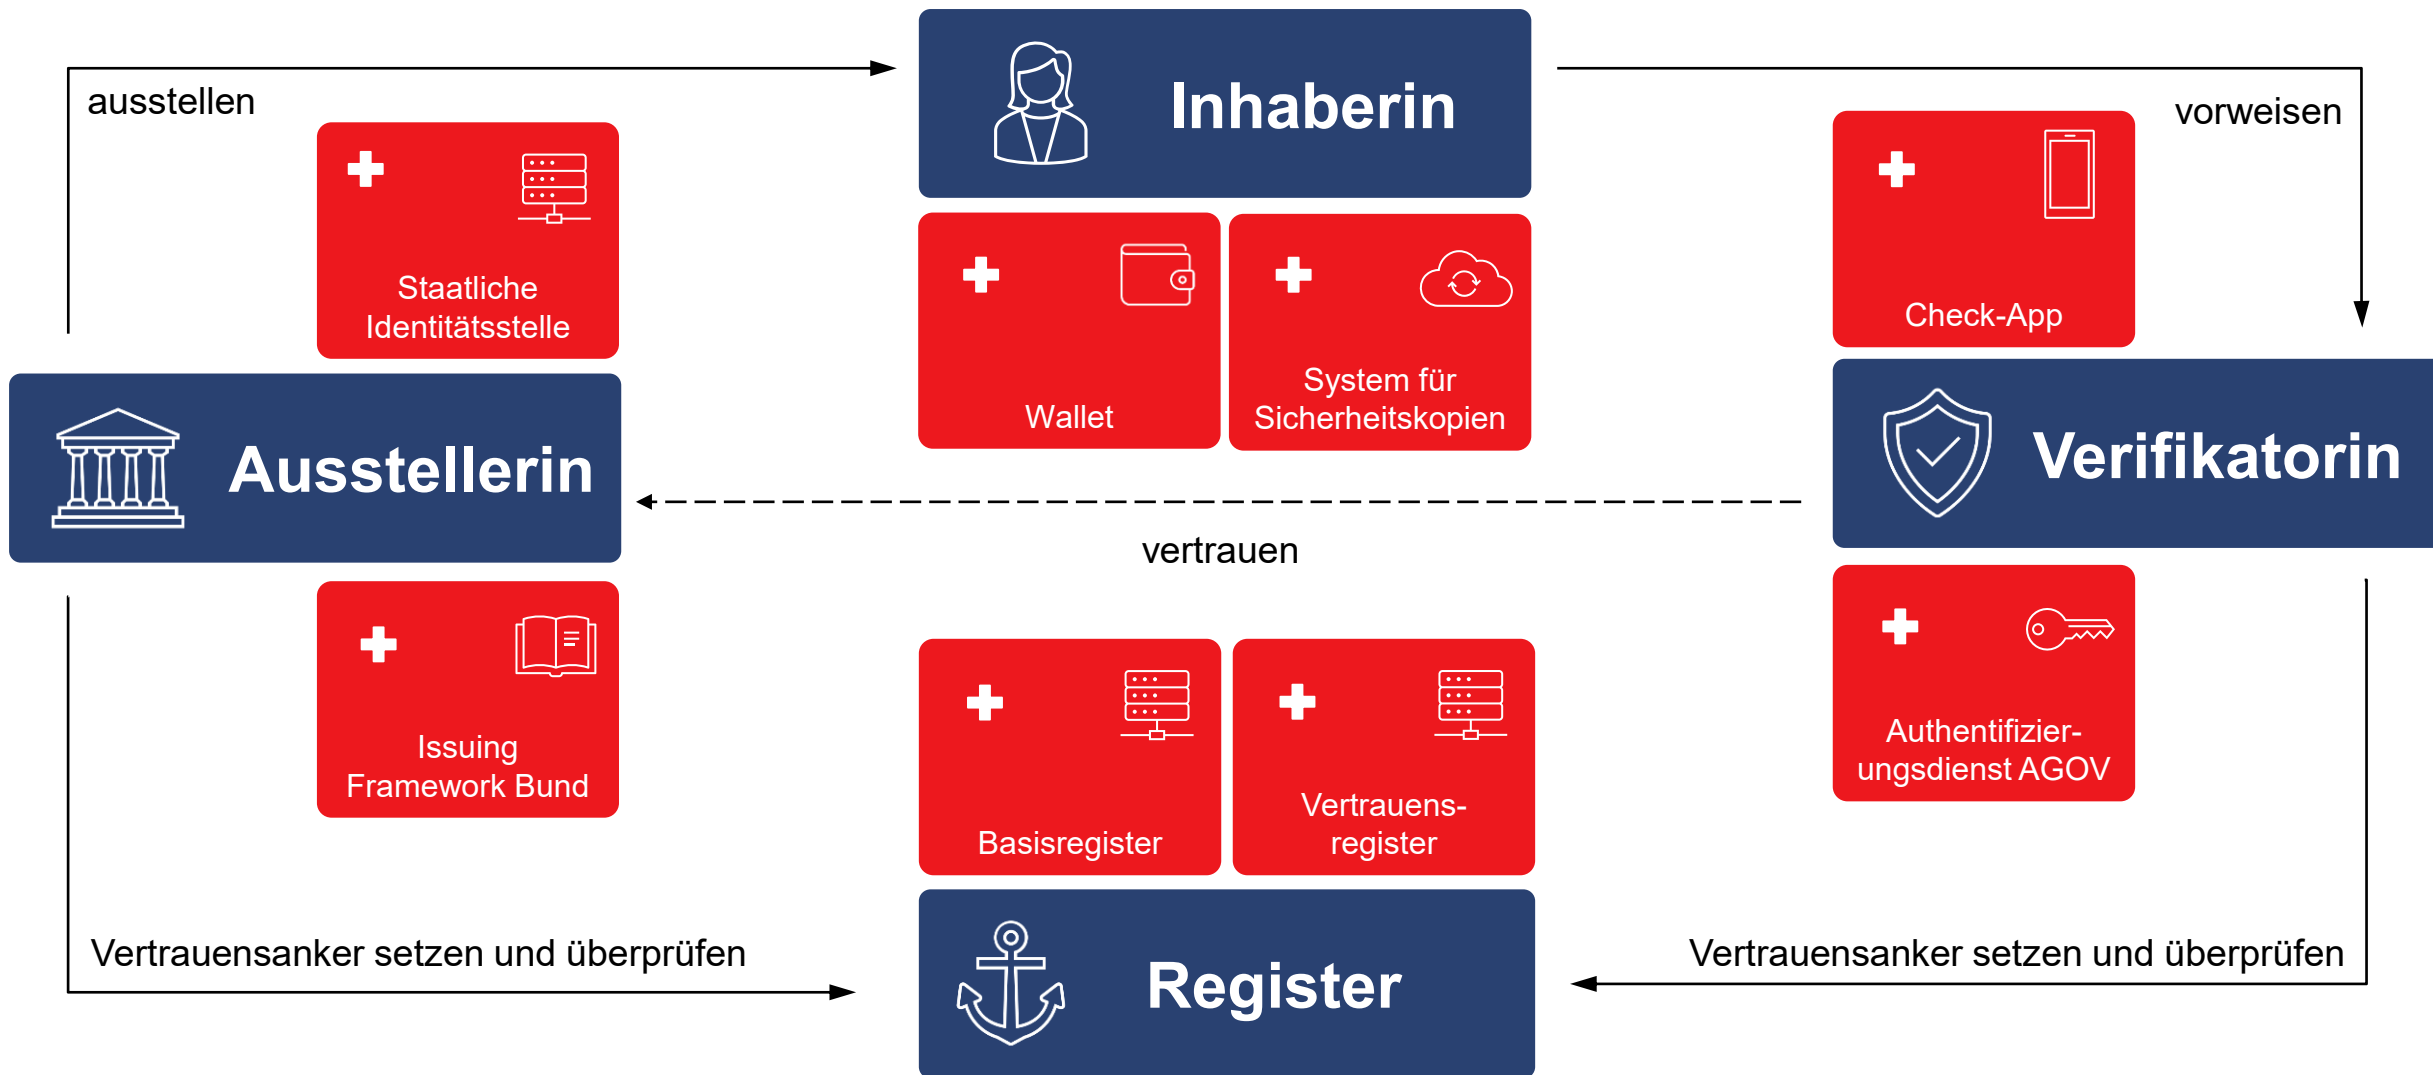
ausstellen

Inhaberin

vorweisen

Staatliche Identitätsstelle

Wallet

System für Sicherheitskopien

Check-App

Ausstellerin

Verifikatorin

vertrauen

Issuing Framework Bund

Basisregister

Vertrauens-register

Authentifizier-ungsdienst AGOV

Vertrauensanker setzen und überprüfen

Register

Vertrauensanker setzen und überprüfen